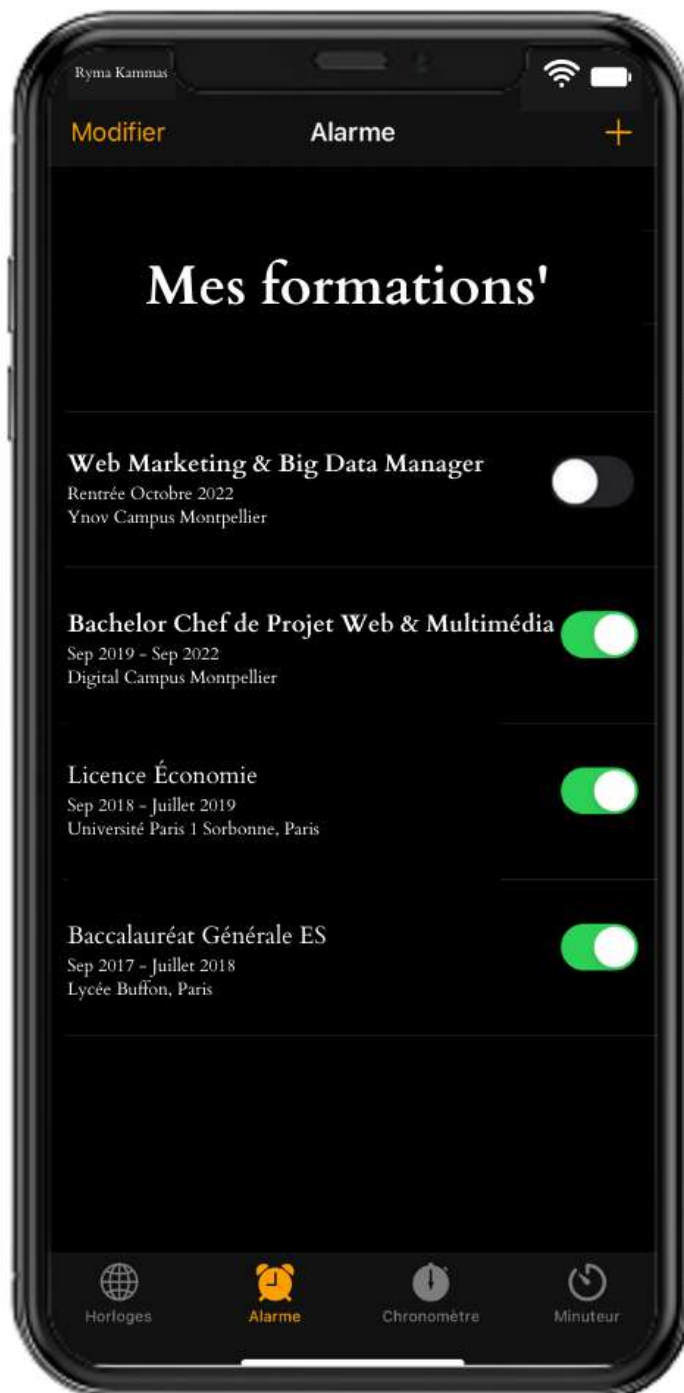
Ryma Kammas

Modifier Alarme +

Mes formations'

Web Marketing & Big Data Manager
Rentrée Octobre 2022
Ynov Campus Montpellier

Bachelor Chef de Projet Web & Multimédia
Sep 2019 - Sep 2022
Digital Campus Montpellier

Licence Économie
Sep 2018 - Juillet 2019
Université Paris 1 Sorbonne, Paris

Baccalauréat Générale ES
Sep 2017 - Juillet 2018
Lycée Buffon, Paris

Horloges Alarme Chronomètre Minuteur